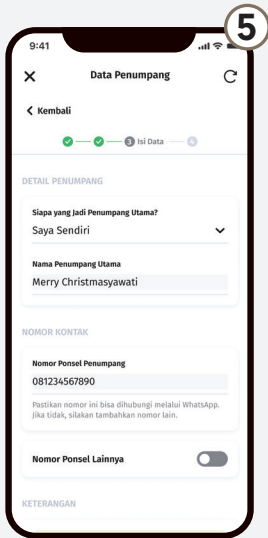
5

9:41

×
Data Penumpang

< Kembali

3 Isi Data
4

DETAIL PENUMPANG

Siapa yang Jadi Penumpang Utama?
Saya Sendiri

Nama Penumpang Utama
Merry Christmasyawati

NOMOR KONTAK

Nomor Ponsel Penumpang
081234567890

Pastikan nomor ini bisa dihubungi melalui WhatsApp. Jika tidak, silakan tambahkan nomor lain.

Nomor Ponsel Lainnya

KETERANGAN